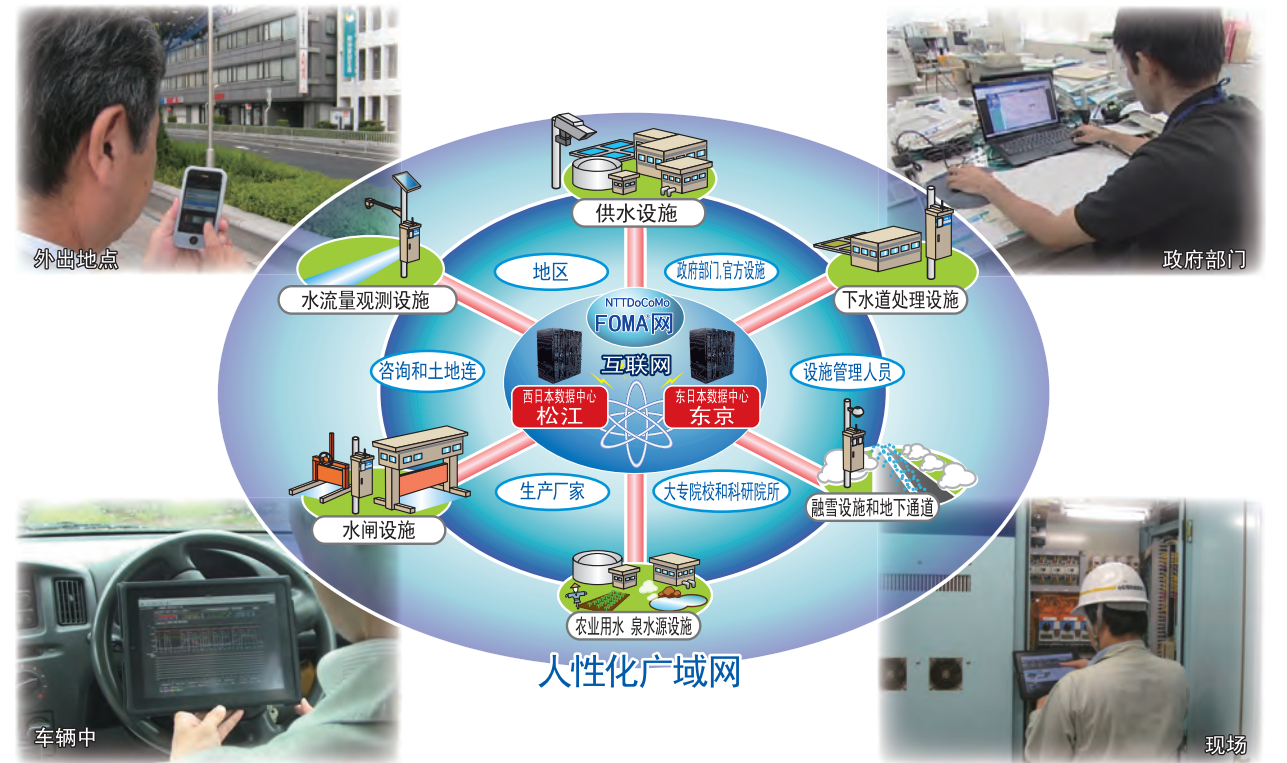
外出地点

政府部门

供水设施

地区

政府部门,官方设施

水流量观测设施

下水道处理设施

NTTDoCoMo
FOMA网

互联网

咨询和土地连

设施管理人员

西日本数据中心
松江

东日本数据中心
东京

生产厂家

大专院校和科研院所

水闸设施

融雪设施和地下通道

农业用水 泉水源设施

人性化广域网

车辆中

现场